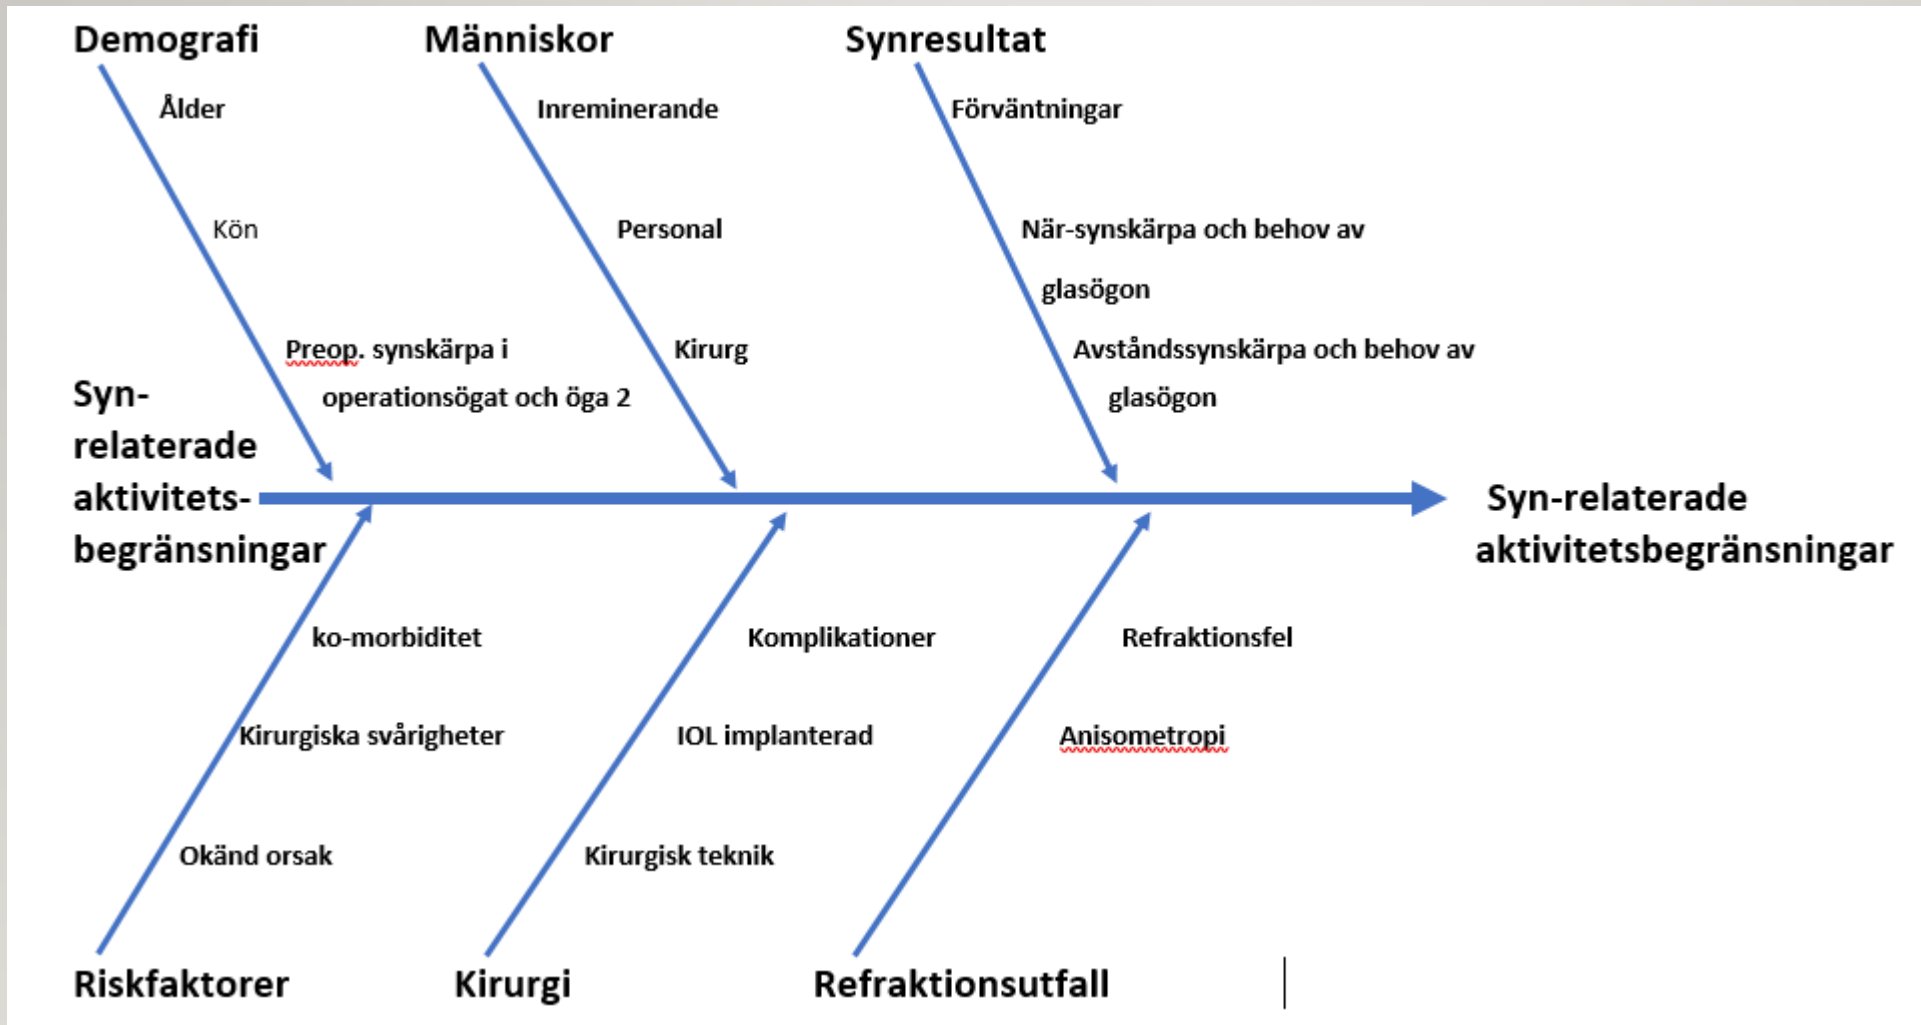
Demografi

Ålder

Kön

Preop. synskärpa i operationsögat och öga 2

Människor

Inreminerande

Personal

Kirurg

Synresultat

Förväntningar

När-synskärpa och behov av glasögon

Avståndssynskärpa och behov av glasögon

Syn-relaterade aktivitets-begränsningar

Syn-relaterade aktivitetsbegränsningar

ko-morbiditet

Kirurgiska svårigheter

Okänd orsak

Komplikationer

IOL implanterad

Kirurgisk teknik

Refraktionsfel

Anisometropi

Riskfaktorer

Kirurgi

Refraktionsutfall